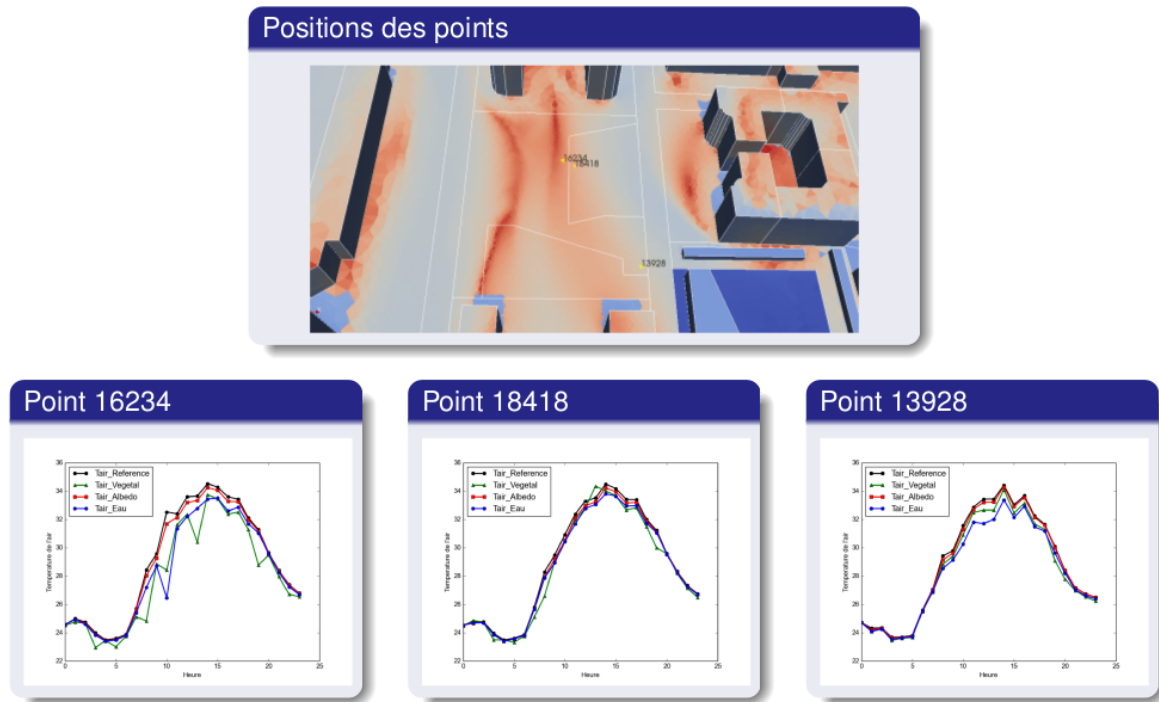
Positions des points

16234
18418
13928

Point 16234

Tair_Reference
Tair_Vegetal
Tair_Albedo
Tair_Eau

Temperature de l'air
36
34
32
30
28
26
24
22
0
5
10
15
20
25
Heure

Point 18418

Tair_Reference
Tair_Vegetal
Tair_Albedo
Tair_Eau

Temperature de l'air
36
34
32
30
28
26
24
22
0
5
10
15
20
25
Heure

Point 13928

Tair_Reference
Tair_Vegetal
Tair_Albedo
Tair_Eau

Temperature de l'air
36
34
32
30
28
26
24
22
0
5
10
15
20
25
Heure